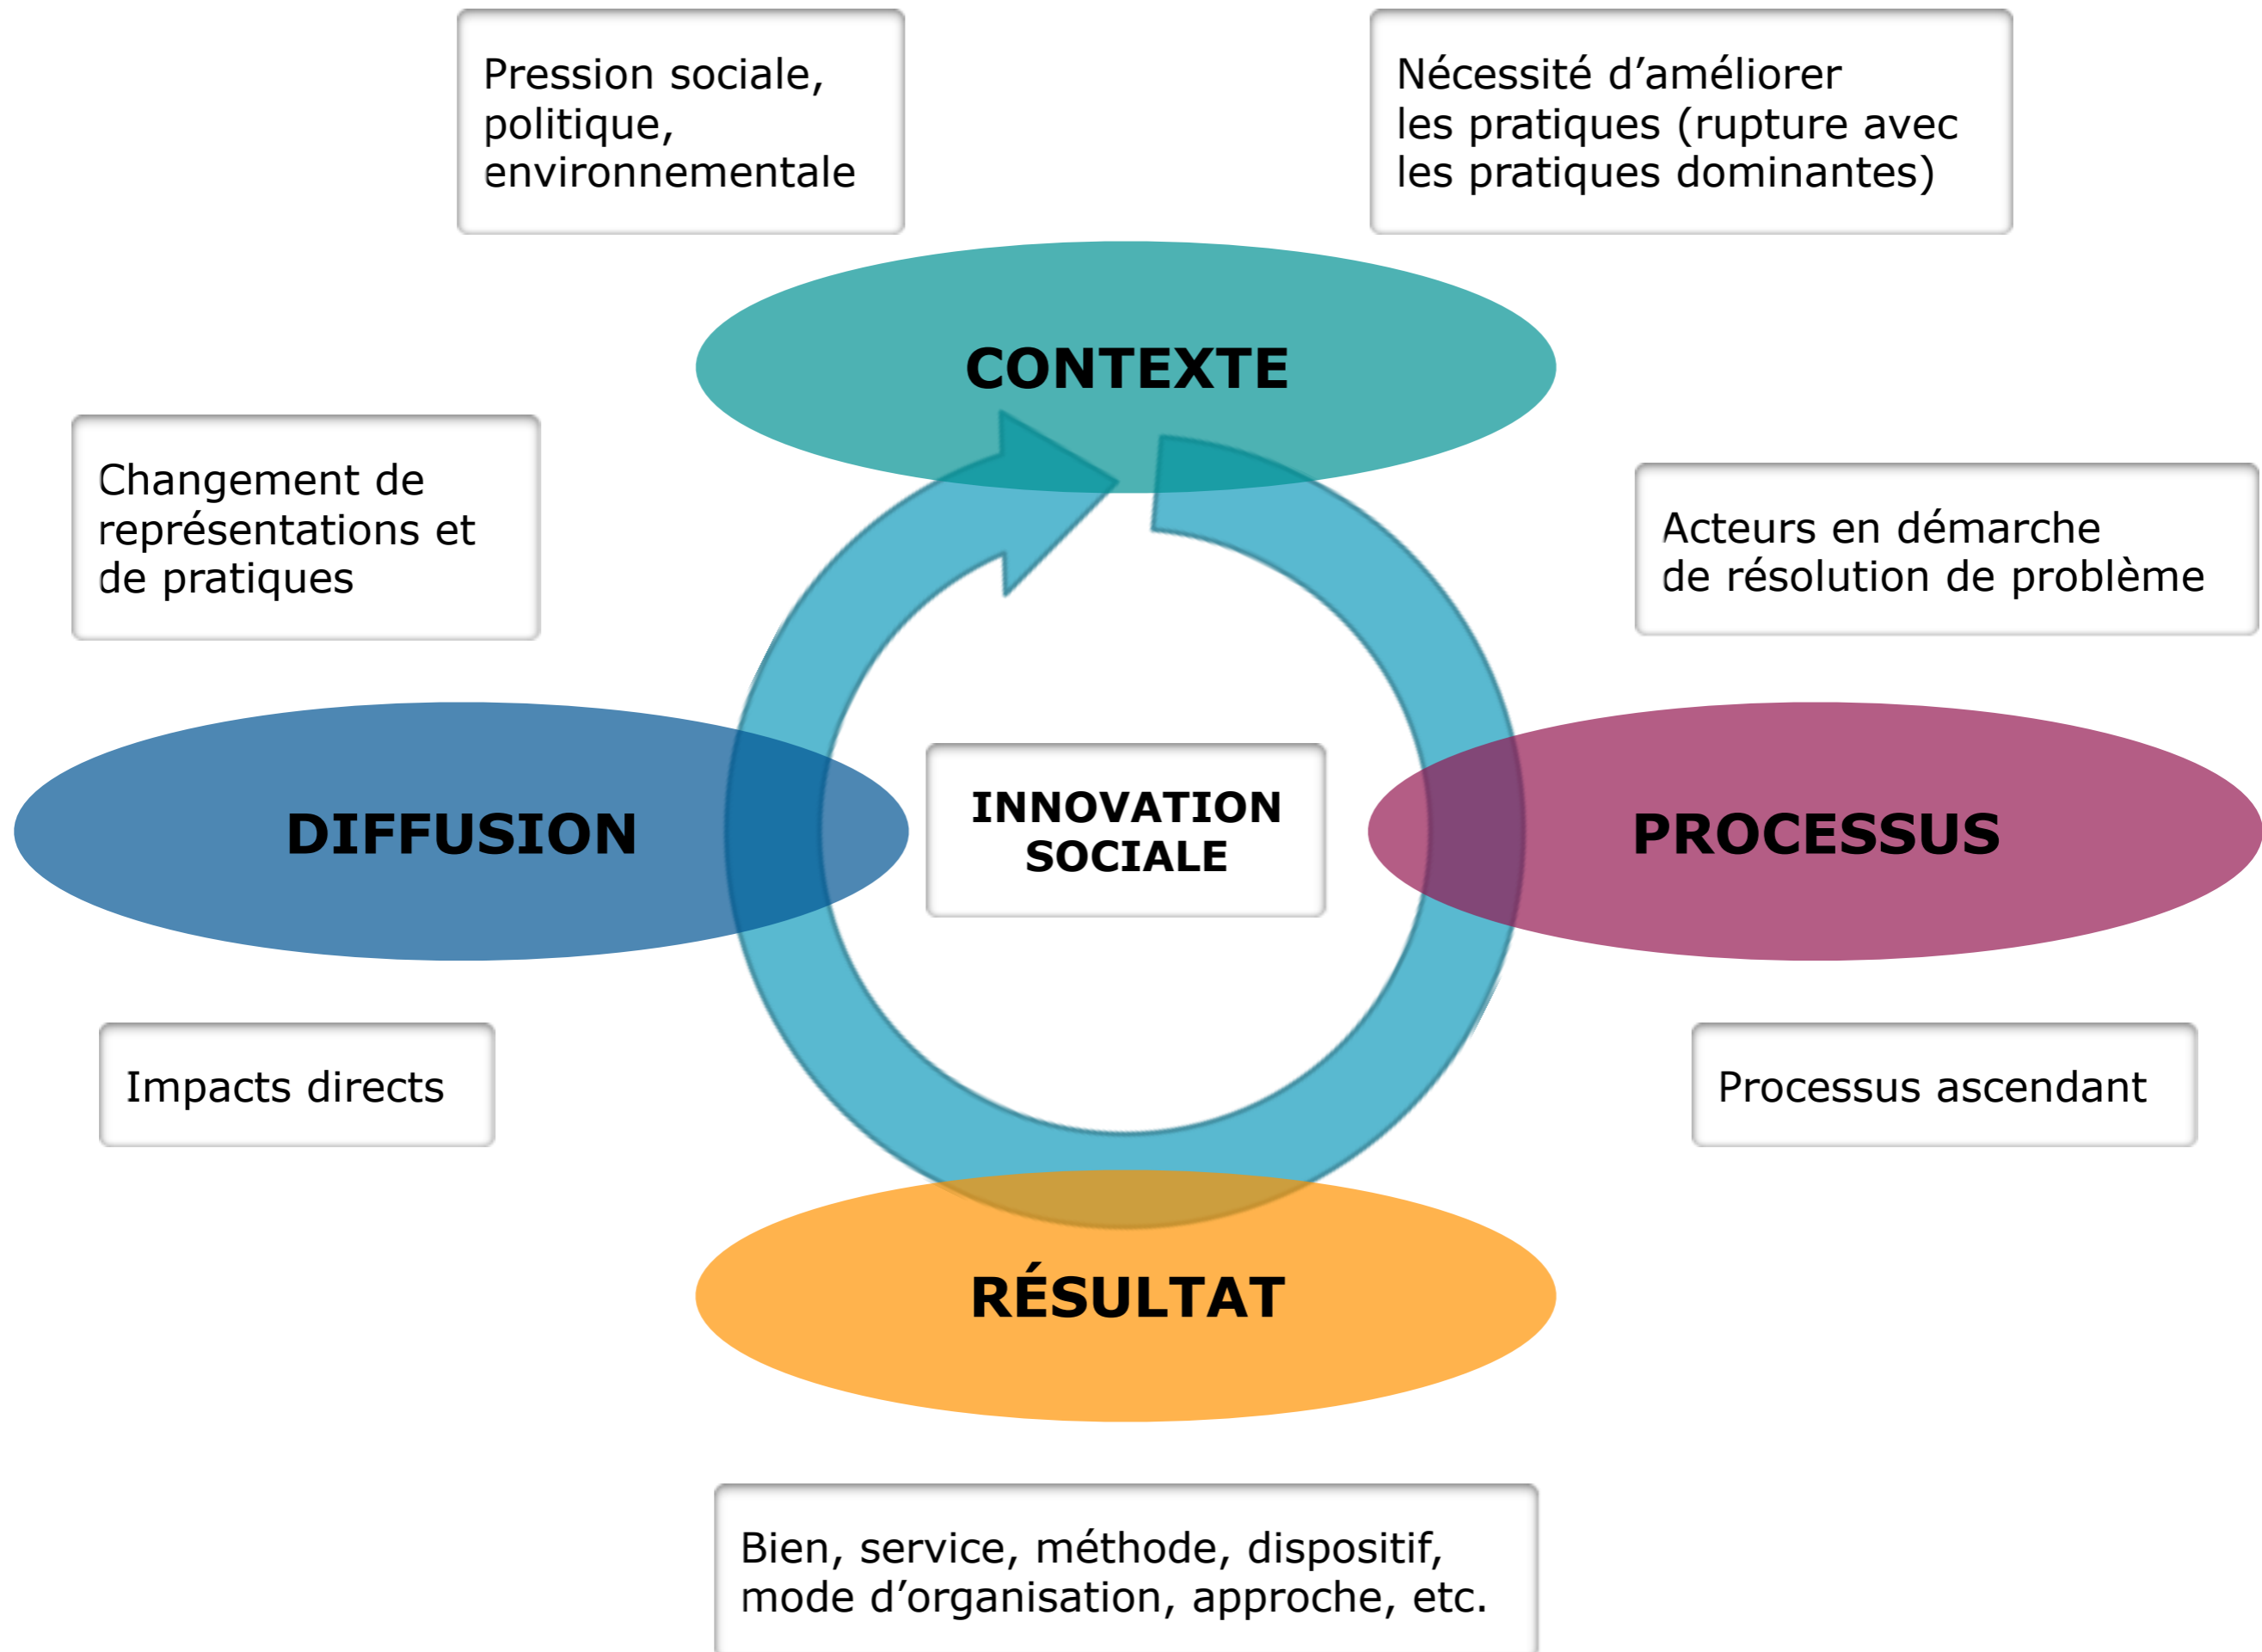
Pression sociale, politique, environnementale

Nécessité d’améliorer les pratiques (rupture avec les pratiques dominantes)

CONTEXTE

Changement de représentations et de pratiques

Acteurs en démarche de résolution de problème

DIFFUSION

INNOVATION SOCIALE

PROCESSUS

Impacts directs

Processus ascendant

RÉSULTAT

Bien, service, méthode, dispositif, mode d’organisation, approche, etc.